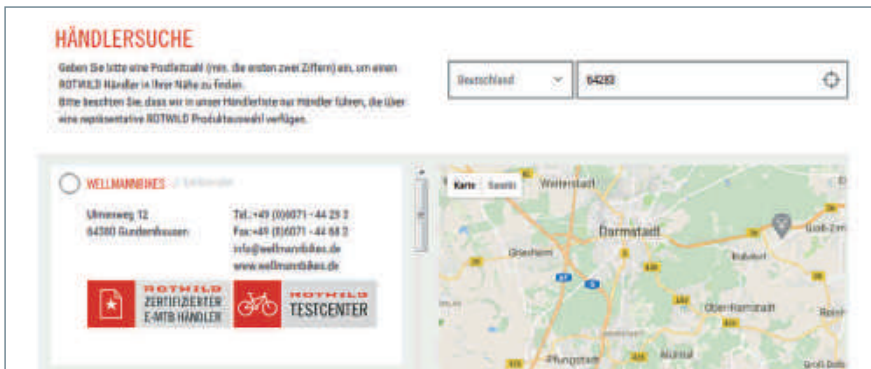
HÄNDLERSUCHE

Geben Sie bitte eine Postleitzahl (min. die ersten zwei Ziffern) ein, um einen ROTWILD Händler in Ihrer Nähe zu finden.
Bitte beachten Sie, dass wir in unser Händlerliste nur Händler führen, die über eine repräsentative ROTWILD Produktauswahl verfügen.

Deutschland
64283

WELLMANNBIKES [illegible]

Uhrenweg 12
64380 Gundernhausen

Tel.: +49 (0)6071 - 44 29 3
Fax: +49 (0)6071 - 44 68 2
info@wellmannbikes.de
www.wellmannbikes.de

ROTWILD
ZERTIFIZIERTER
E-MTB HÄNDLER

ROTWILD
TESTCENTER

Karte Satellit
Weiterstadt
Darmstadt
Griesheim
Roßdorf
Ober-Ramstadt
Pfungstadt
Mühltal
Groß-Zimmern
Reinheim
Groß-Bieberau